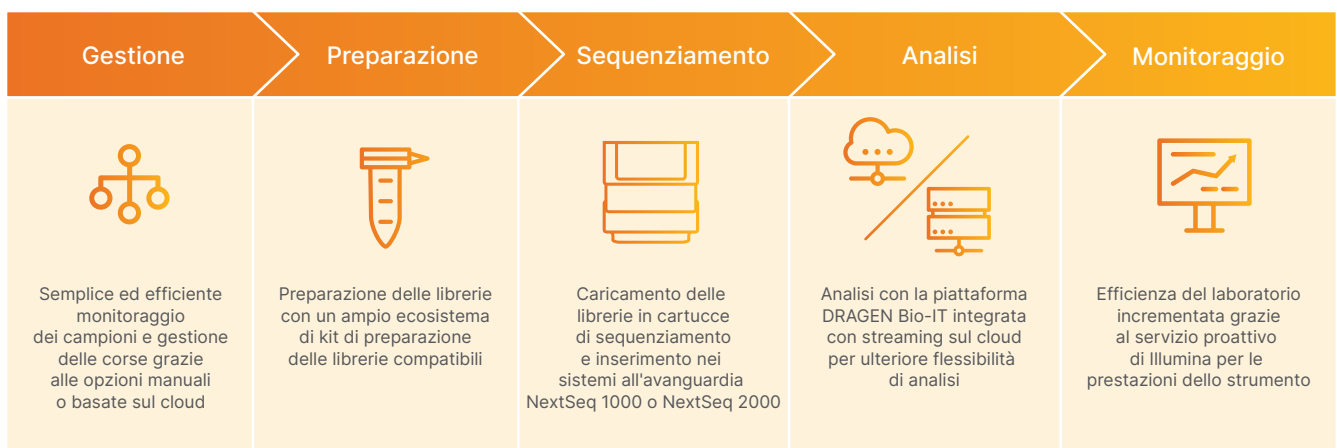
Gestione

Preparazione

Sequenziamento

Analisi

Monitoraggio

Semplice ed efficiente monitoraggio dei campioni e gestione delle corse grazie alle opzioni manuali o basate sul cloud

Preparazione delle librerie con un ampio ecosistema di kit di preparazione delle librerie compatibili

Caricamento delle librerie in cartucce di sequenziamento e inserimento nei sistemi all'avanguardia NextSeq 1000 o NextSeq 2000

Analisi con la piattaforma DRAGEN Bio-IT integrata con streaming sul cloud per ulteriore flessibilità di analisi

Efficienza del laboratorio incrementata grazie al servizio proattivo di Illumina per le prestazioni dello strumento